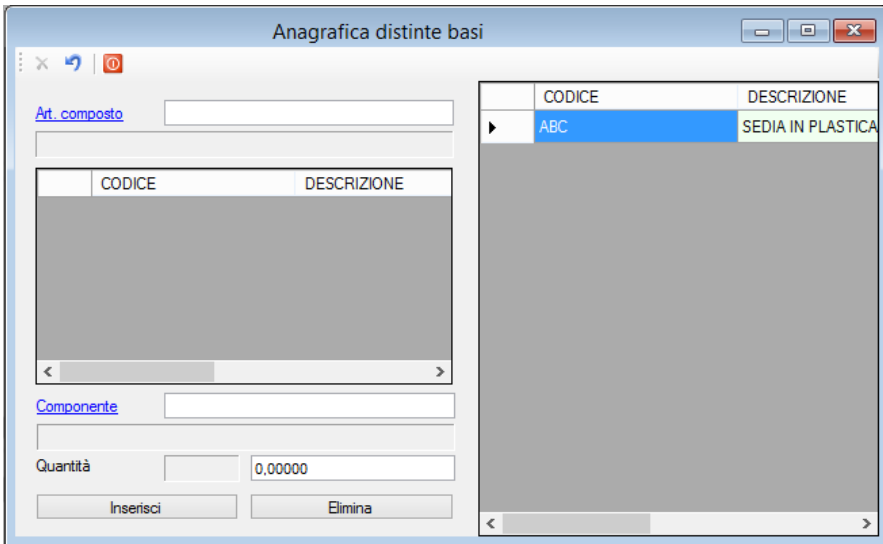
Anagrafica distinte basi

Art. composto

| | CODICE | DESCRIZIONE |
|---|---|---|

Componente

Quantità 0,00000

Inserisci Elimina

| | CODICE | DESCRIZIONE |
|---|---|---|
| ▸ | ABC | SEDIA IN PLASTICA |